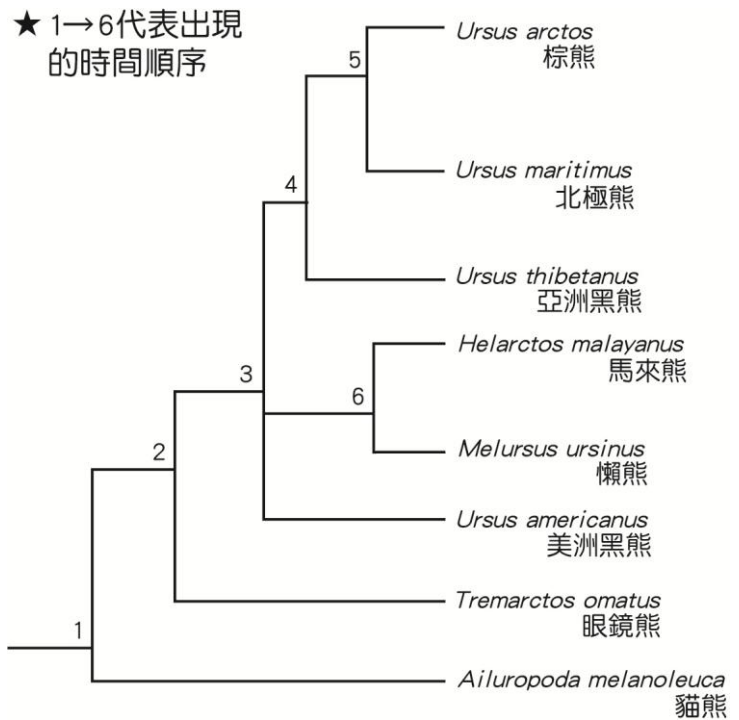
★ 1→6代表出現的時間順序

5
4
3
6
2
1

*Ursus arctos*
棕熊

*Ursus maritimus*
北極熊

*Ursus thibetanus*
亞洲黑熊

*Helarctos malayanus*
馬來熊

*Melursus ursinus*
懶熊

*Ursus americanus*
美洲黑熊

*Tremarctos omatus*
眼鏡熊

*Ailuropoda melanoleuca*
貓熊